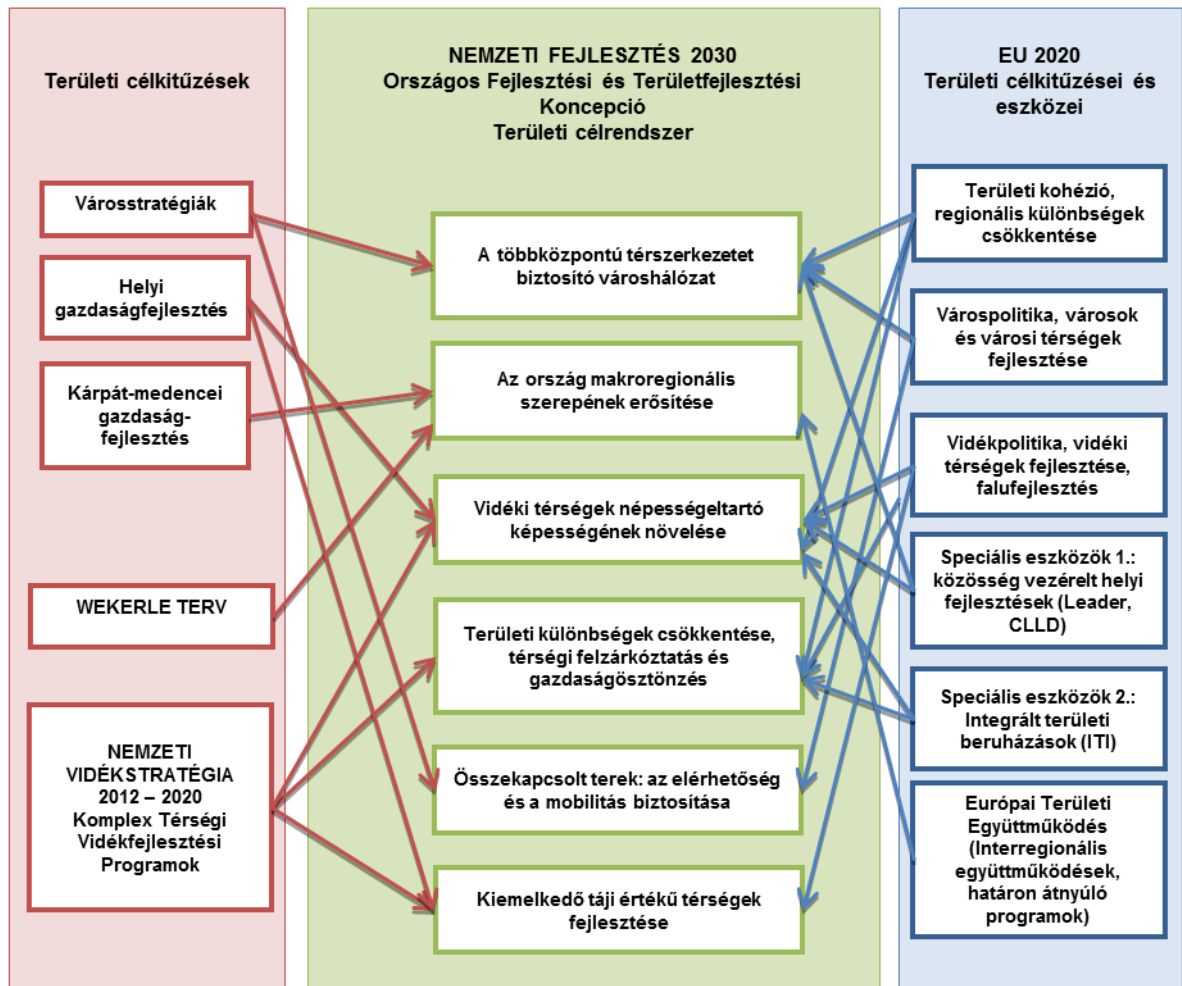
Területi célkitűzések

Városstratégiák

Helyi gazdaságfejlesztés

Kárpát-medencei gazdaság-fejlesztés

WEKERLE TERV

NEMZETI VIDÉKSTRATÉGIA 2012 – 2020 Komplex Térségi Vidékfejlesztési Programok

NEMZETI FEJLESZTÉS 2030
Országos Fejlesztési és Területfejlesztési Koncepció
Területi célrendszer

A többközpontú térszerkezetet biztosító városhálózat

Az ország makroregionális szerepének erősítése

Vidéki térségek népességeltartó képességének növelése

Területi különbségek csökkentése, térségi felzárkóztatás és gazdaságösztönzés

Összekapcsolt terek: az elérhetőség és a mobilitás biztosítása

Kiemelkedő táji értékű térségek fejlesztése

EU 2020
Területi célkitűzései és eszközei

Területi kohézió, regionális különbségek csökkentése

Várospolitika, városok és városi térségek fejlesztése

Vidékpolitika, vidéki térségek fejlesztése, falufejlesztés

Speciális eszközök 1.: közösség vezérelt helyi fejlesztések (Leader, CLLD)

Speciális eszközök 2.: Integrált területi beruházások (ITI)

Európai Területi Együttműködés (Interregionális együttműködések, határon átnyúló programok)